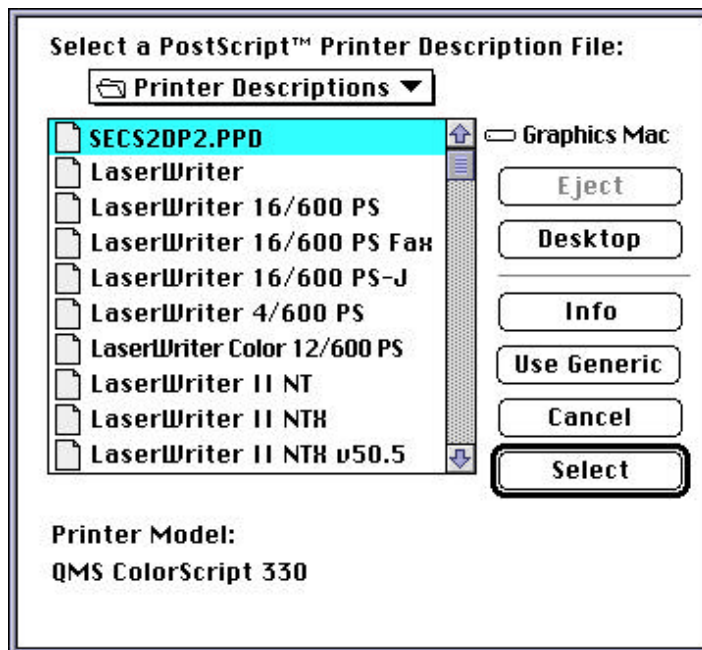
Select a PostScript™ Printer Description File:

Printer Descriptions ▼

SECS2DP2.PPD
LaserWriter
LaserWriter 16/600 PS
LaserWriter 16/600 PS Fax
LaserWriter 16/600 PS-J
LaserWriter 4/600 PS
LaserWriter Color 12/600 PS
LaserWriter II NT
LaserWriter II NTX
LaserWriter II NTX v50.5

Graphics Mac

Eject

Desktop

Info

Use Generic

Cancel

Select

Printer Model:
QMS ColorScript 330